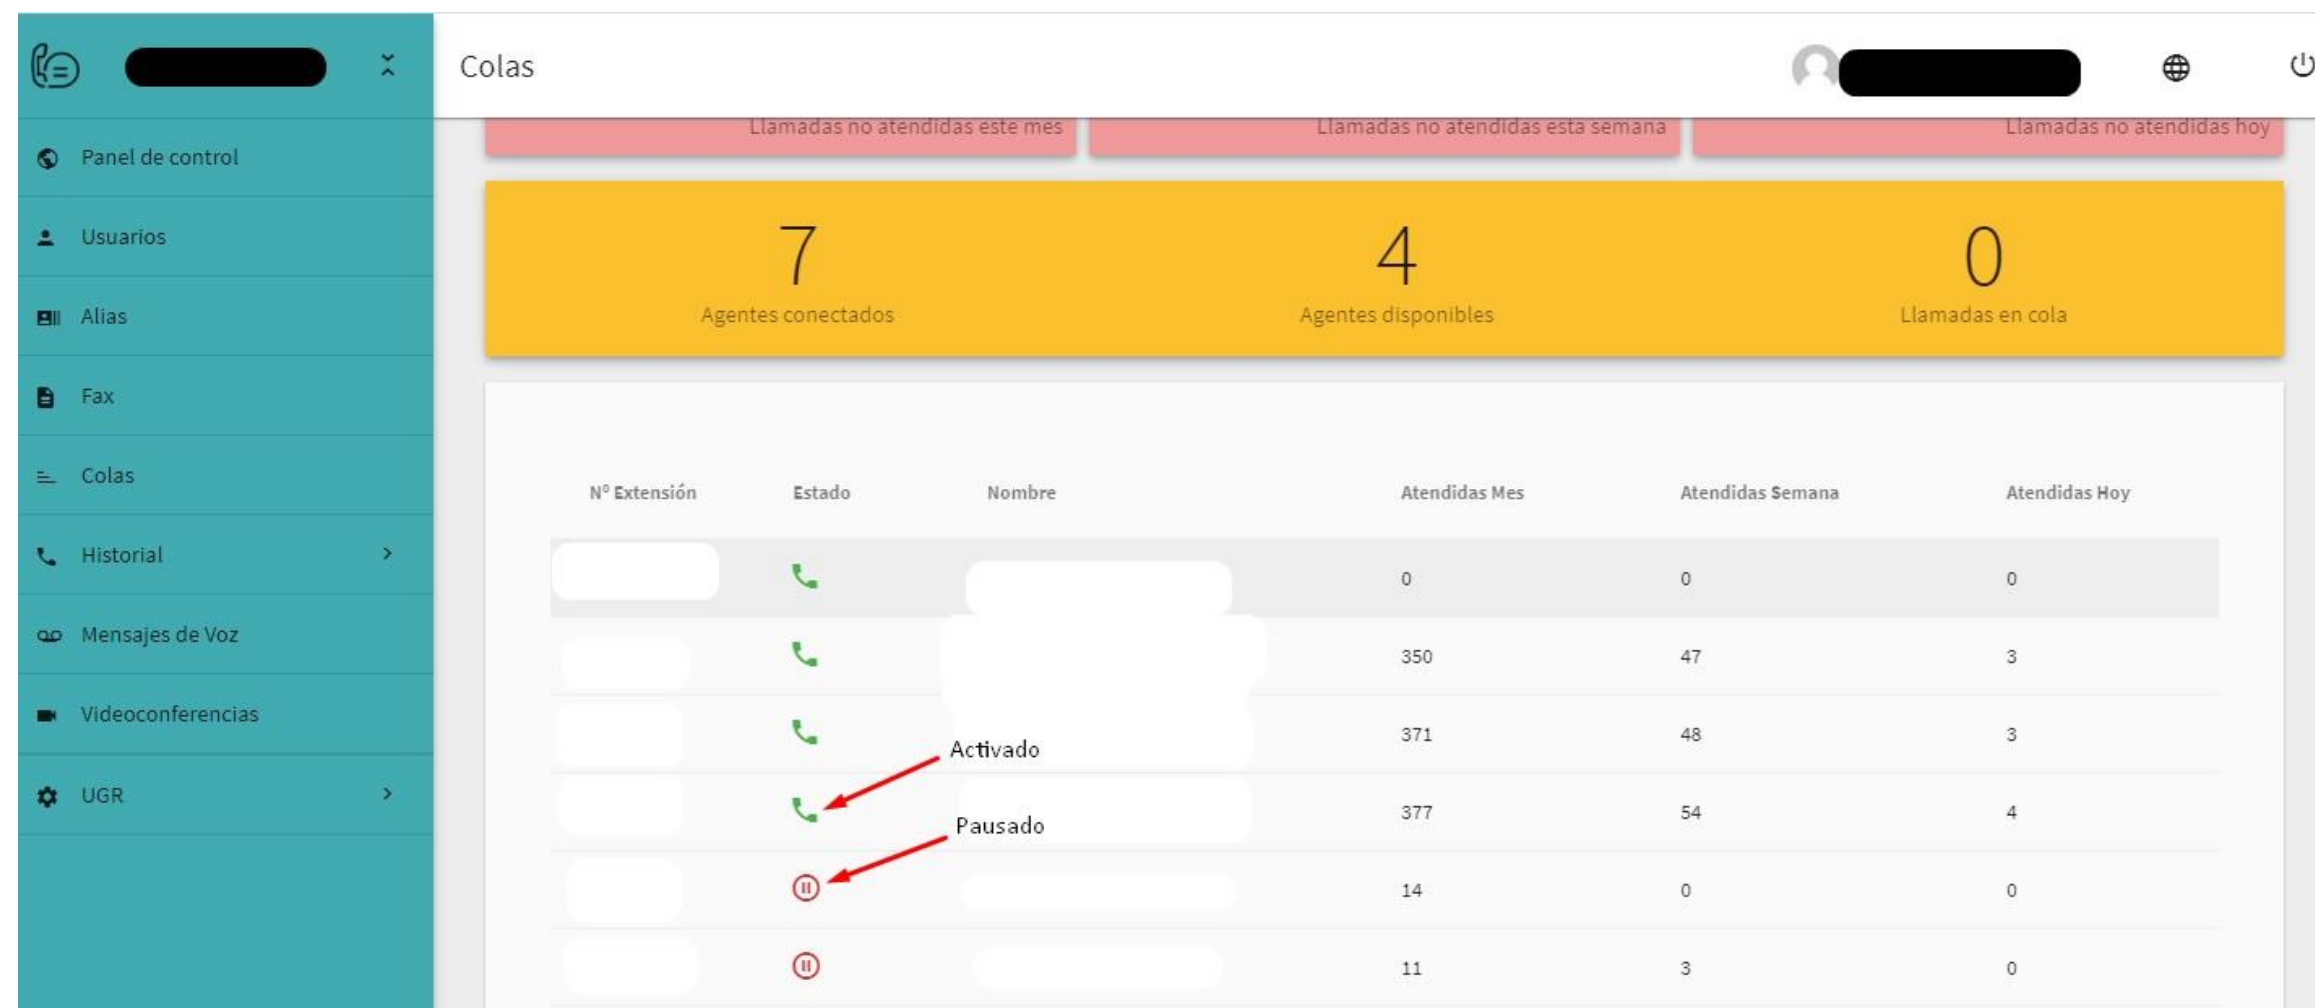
Colas

Panel de control
Usuarios
Alias
Fax
Colas
Historial
Mensajes de Voz
Videoconferencias
UGR

Llamadas no atendidas este mes
Llamadas no atendidas esta semana
Llamadas no atendidas hoy

7
Agentes conectados

4
Agentes disponibles

0
Llamadas en cola

| Nº Extensión | Estado | Nombre | Atendidas Mes | Atendidas Semana | Atendidas Hoy |
|---|---|---|---|---|---|
| | | | 0 | 0 | 0 |
| | | | 350 | 47 | 3 |
| | | | 371 | 48 | 3 |
| | | | 377 | 54 | 4 |
| | | | 14 | 0 | 0 |
| | | | 11 | 3 | 0 |

Activado
Pausado